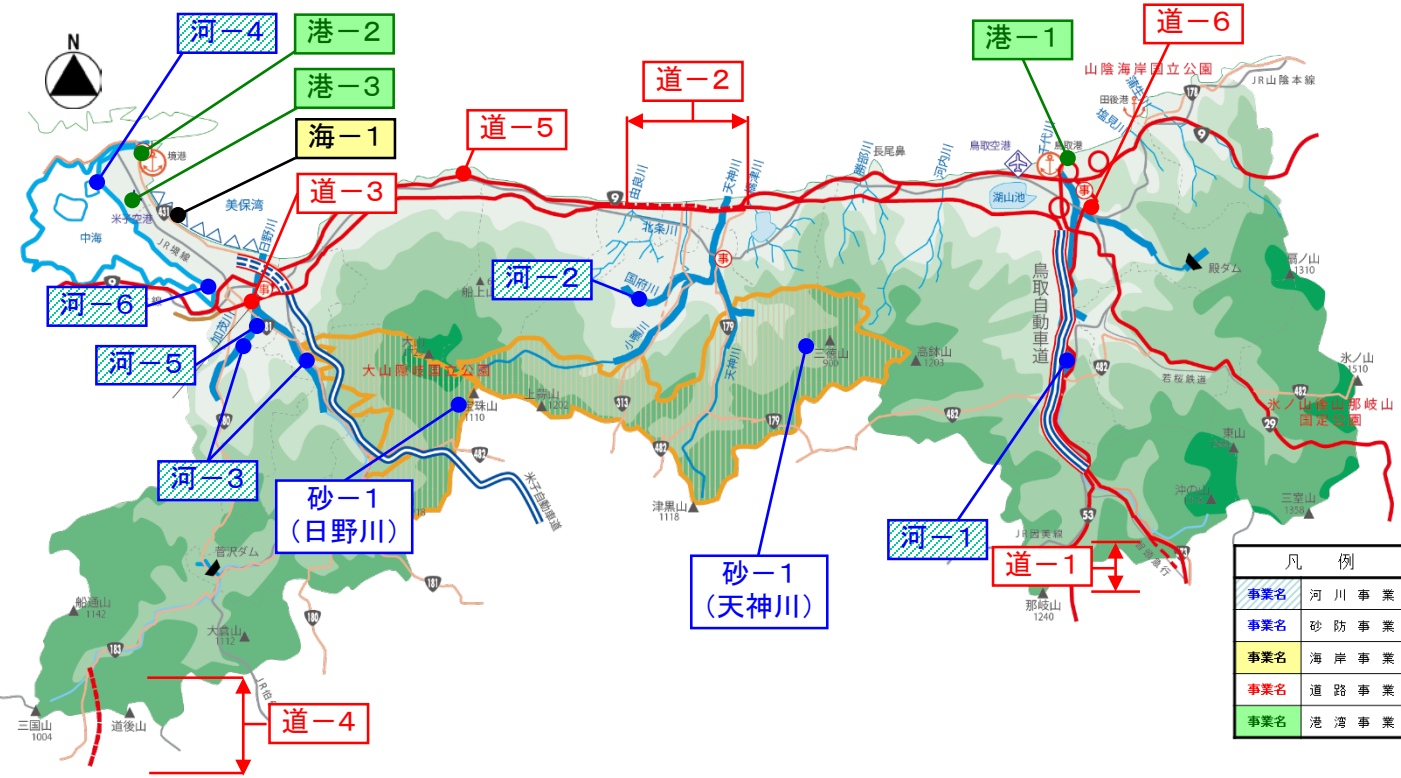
N

河－4

港－2

港－3

海－1

道－5

道－2

港－1

道－6

山陰海岸国立公園

JR山陰本線

田後港

境港

米子空港

美保湾

中海

JR境線

道－3

日野川

加茂川

河－6

河－5

河－3

大山

大山隠岐国立公園

烏ヶ山

船上山

北条川

由良川

天神川

国府川

小鴨川

河－2

長尾鼻

勝部川

河内川

鳥取空港

鳥取港

千代川

塩見川

蒲生川

湖山池

鳥取自動車道

殿ダム

扇ノ山
1310

氷ノ山
1510

若桜鉄道

氷ノ山後山那岐山国定公園

高鉢山
1203

三徳山
900

摩尼山

象山

上蒜山
1202

宝珠山
1110

米子自動車道

砂－1
（日野川）

津黒山
1118

砂－1
（天神川）

河－1

JR因美線

智頭急行

道－1

東山

沖の山

三室山
1358

那岐山
1240

菅沢ダム

船通山
1142

大倉山
1112

JR伯備線

三国山
1004

道後山

道－4

凡　例

| | |
|---|---|
| 事業名 | 河川事業 |
| 事業名 | 砂防事業 |
| 事業名 | 海岸事業 |
| 事業名 | 道路事業 |
| 事業名 | 港湾事業 |